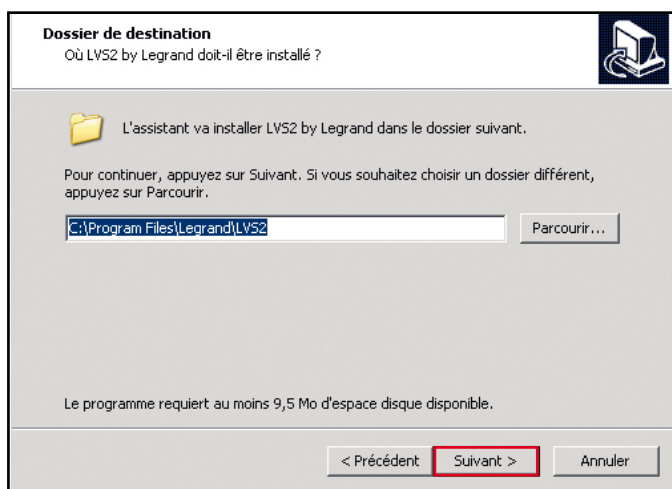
Dossier de destination
Où LVS2 by Legrand doit-il être installé ?

L'assistant va installer LVS2 by Legrand dans le dossier suivant.

Pour continuer, appuyez sur Suivant. Si vous souhaitez choisir un dossier différent, appuyez sur Parcourir.

C:\Program Files\Legrand\LVS2

Parcourir...

Le programme requiert au moins 9,5 Mo d'espace disque disponible.

< Précédent

Suivant >

Annuler